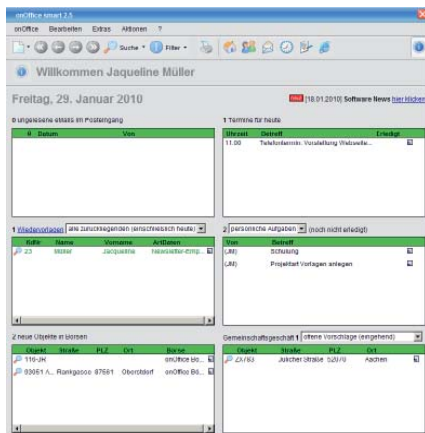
onOffice smart 2.6

onOffice Bearbeiten Extras Aktionen ?

Suche Filter

Willkommen Jaqueline Müller

Freitag, 29. Januar 2010

NEU [18.01.2010] Software News hier klicken

0 ungelesene eMails im Posteingang

| ! | Datum | Von |
|---|---|---|

1 Termine für heute

| Uhrzeit | Betreff | Erledigt |
|---|---|---|
| 11.00 | Telefontermin: Vorstellung Webseite... | |

1 Wiedervorlagen alle zurückliegenden (einschließlich heute)

| KdNr | Name | Vorname | ArtDaten |
|---|---|---|---|
| 23 | Müller | Jacqueline | Newsletter-Emp... |

2 persönliche Aufgaben (noch nicht erledigt)

| Von | Betreff | |
|---|---|---|
| (JM) | Schulung | |
| (JM) | Projektarf Vorlagen anlegen | |

2 neue Objekte in Börsen

| ObjektNr | Straße | PLZ | Ort | Börse |
|---|---|---|---|---|
| 119-JH | | | | onOffice Bö... |
| 83051 A... | Rankgasse | 87581 | Oberstdorf | onOffice Bö... |

Gemeinschaftsgeschäft 1 offene Vorschläge (eingehend)

| ObjektNr | Straße | PLZ | Ort |
|---|---|---|---|
| ZX/83 | Jülicher Straße | 52070 | Aachen |